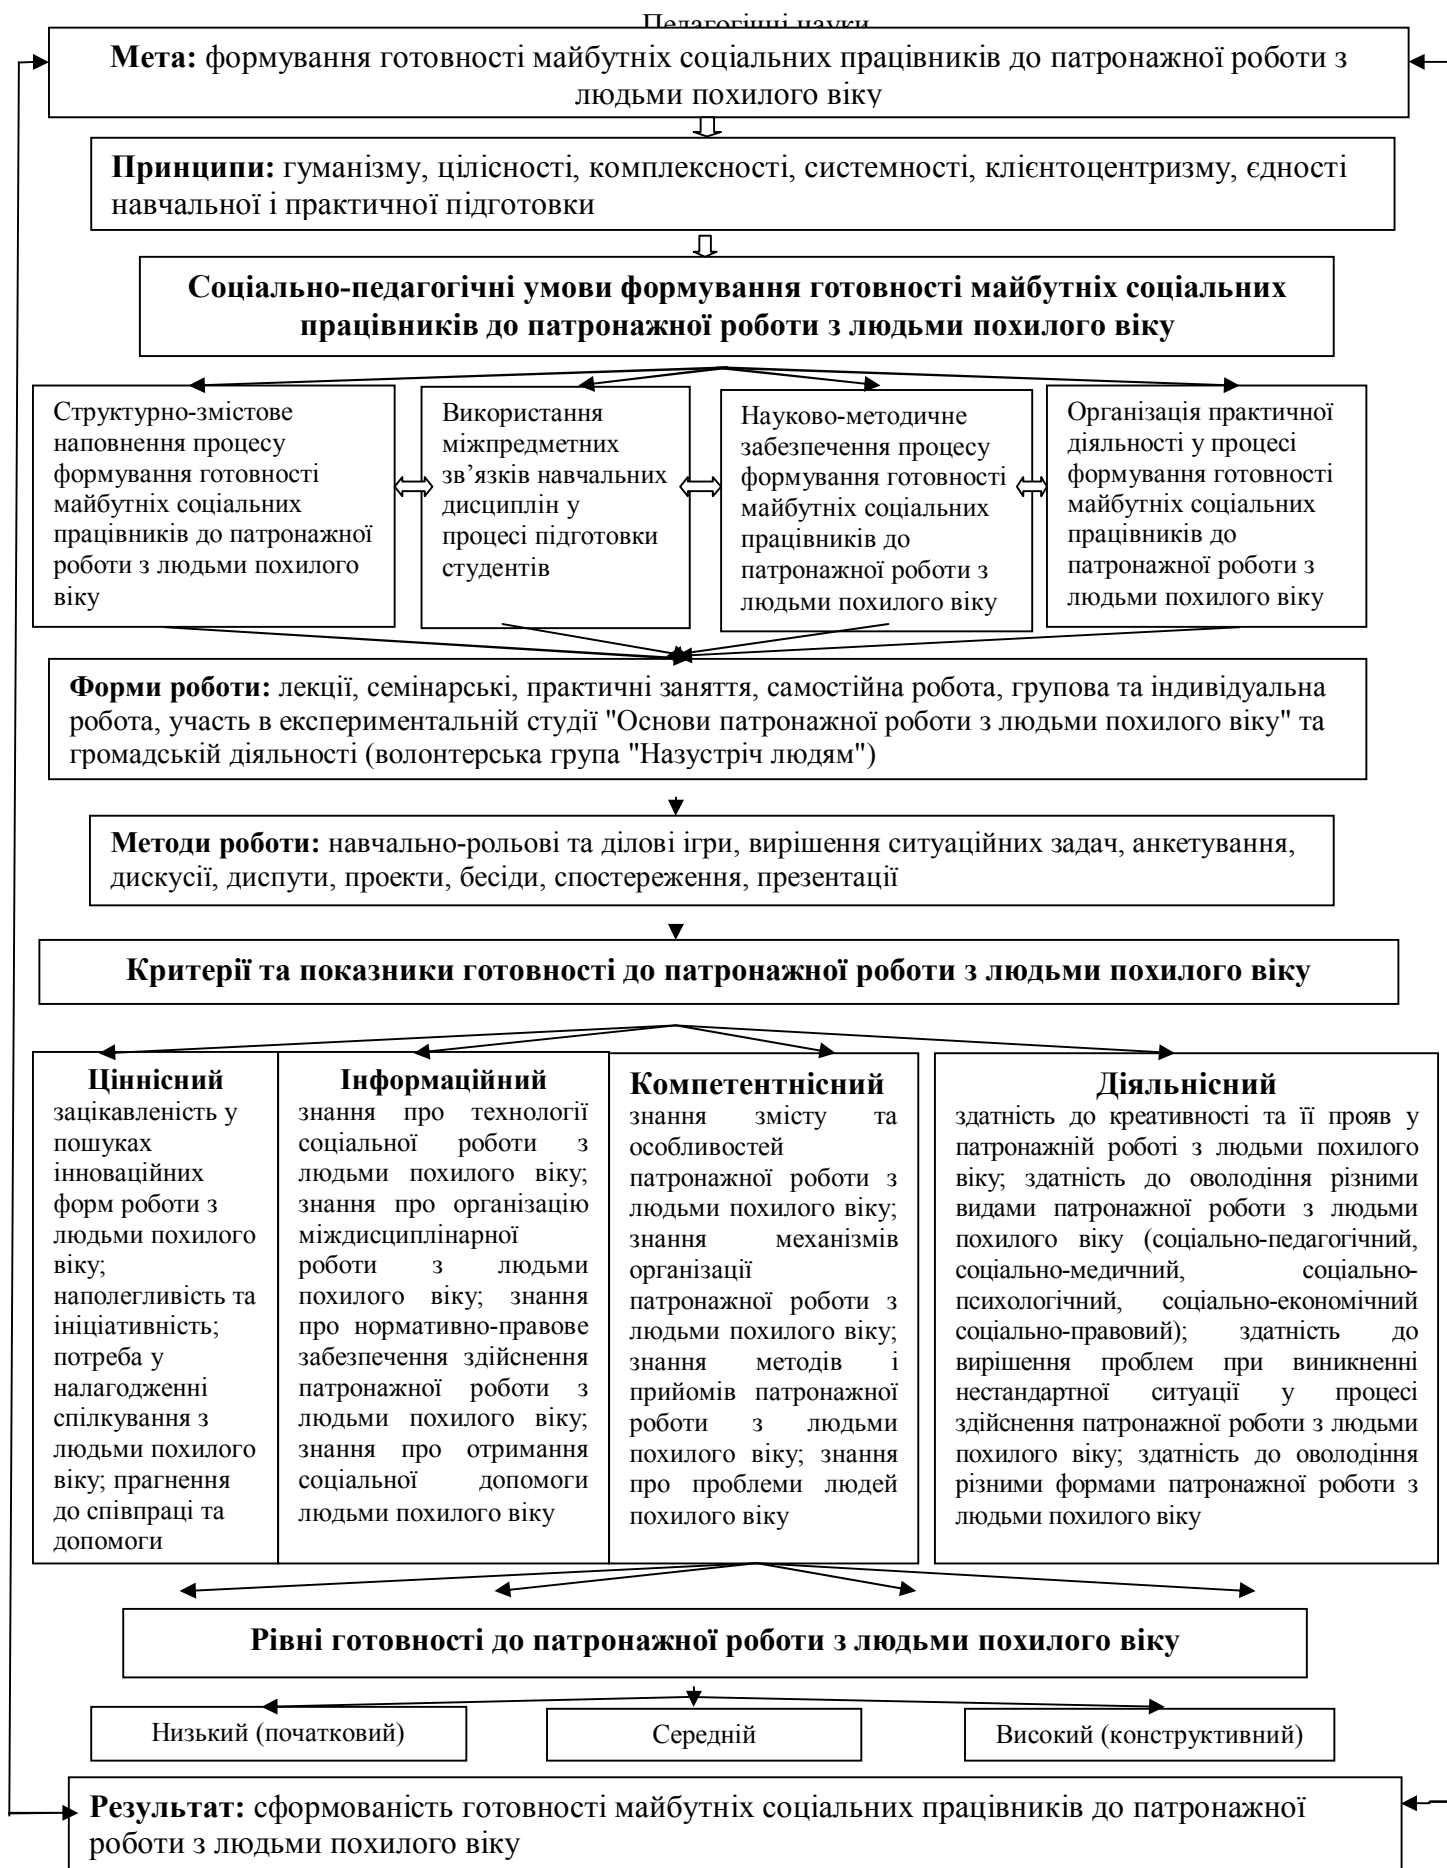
Педагогічні науки

**Мета:** формування готовності майбутніх соціальних працівників до патронажної роботи з людьми похилого віку

**Принципи:** гуманізму, цілісності, комплексності, системності, клієнтоцентризму, єдності навчальної і практичної підготовки

**Соціально-педагогічні умови формування готовності майбутніх соціальних працівників до патронажної роботи з людьми похилого віку**

Структурно-змістове наповнення процесу формування готовності майбутніх соціальних працівників до патронажної роботи з людьми похилого віку

Використання міжпредметних зв'язків навчальних дисциплін у процесі підготовки студентів

Науково-методичне забезпечення процесу формування готовності майбутніх соціальних працівників до патронажної роботи з людьми похилого віку

Організація практичної діяльності у процесі формування готовності майбутніх соціальних працівників до патронажної роботи з людьми похилого віку

**Форми роботи:** лекції, семінарські, практичні заняття, самостійна робота, групова та індивідуальна робота, участь в експериментальній студії "Основи патронажної роботи з людьми похилого віку" та громадській діяльності (волонтерська група "Назустріч людям")

**Методи роботи:** навчально-рольові та ділові ігри, вирішення ситуаційних задач, анкетування, дискусії, диспути, проекти, бесіди, спостереження, презентації

**Критерії та показники готовності до патронажної роботи з людьми похилого віку**

**Ціннісний**
зацікавленість у пошуках інноваційних форм роботи з людьми похилого віку; наполегливість та ініціативність; потреба у налагодженні спілкування з людьми похилого віку; прагнення до співпраці та допомоги

**Інформаційний**
знання про технології соціальної роботи з людьми похилого віку; знання про організацію міждисциплінарної роботи з людьми похилого віку; знання про нормативно-правове забезпечення здійснення патронажної роботи з людьми похилого віку; знання про отримання соціальної допомоги людьми похилого віку

**Компетентнісний**
знання змісту та особливостей патронажної роботи з людьми похилого віку; знання механізмів організації патронажної роботи з людьми похилого віку; знання методів і прийомів патронажної роботи з людьми похилого віку; знання про проблеми людей похилого віку

**Діяльнісний**
здатність до креативності та її прояв у патронажній роботі з людьми похилого віку; здатність до оволодіння різними видами патронажної роботи з людьми похилого віку (соціально-педагогічний, соціально-медичний, соціально-психологічний, соціально-економічний соціально-правовий); здатність до вирішення проблем при виникненні нестандартної ситуації у процесі здійснення патронажної роботи з людьми похилого віку; здатність до оволодіння різними формами патронажної роботи з людьми похилого віку

**Рівні готовності до патронажної роботи з людьми похилого віку**

Низький (початковий)

Середній

Високий (конструктивний)

**Результат:** сформованість готовності майбутніх соціальних працівників до патронажної роботи з людьми похилого віку